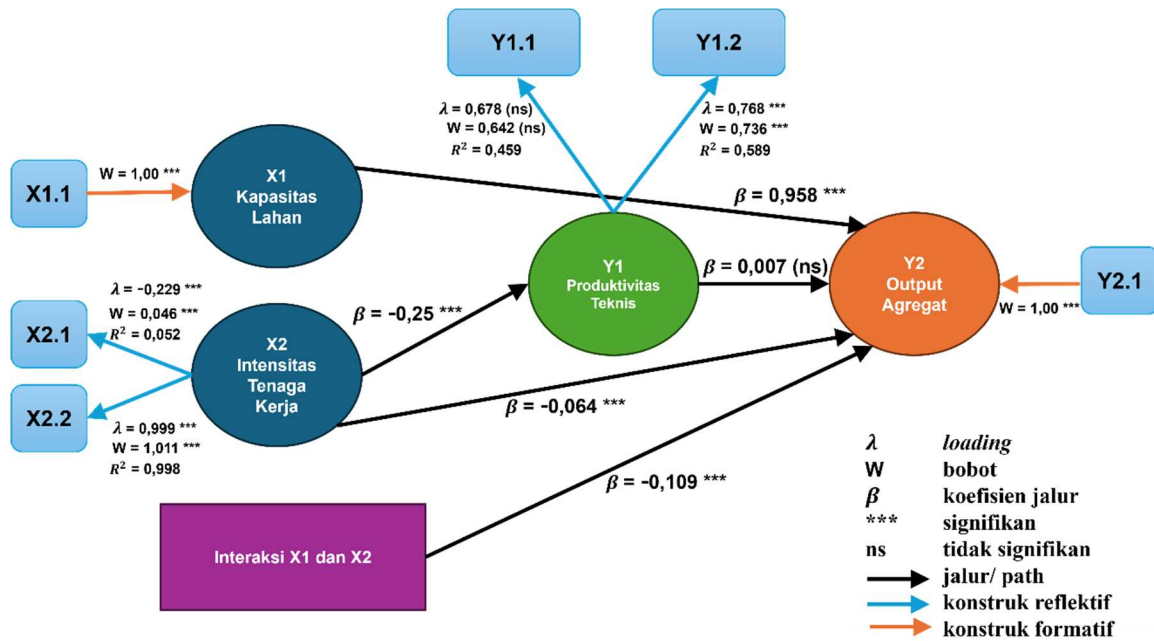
Y1.1

Y1.2

$\lambda$ = 0,678 (ns)
W = 0,642 (ns)
$R^2$ = 0,459

$\lambda$ = 0,768 ***
W = 0,736 ***
$R^2$ = 0,589

X1.1

W = 1,00 ***

X1
Kapasitas
Lahan

$\beta$ = 0,958 ***

Y1
Produktivitas
Teknis

$\beta$ = 0,007 (ns)

Y2
Output
Agregat

Y2.1

W = 1,00 ***

$\lambda$ = -0,229 ***
W = 0,046 ***
$R^2$ = 0,052

X2.1

$\beta$ = -0,25 ***

X2
Intensitas
Tenaga
Kerja

X2.2

$\lambda$ = 0,999 ***
W = 1,011 ***
$R^2$ = 0,998

$\beta$ = -0,064 ***

$\beta$ = -0,109 ***

Interaksi X1 dan X2

$\lambda$ loading
W bobot
$\beta$ koefisien jalur
*** signifikan
ns tidak signifikan
jalur/ path
konstruk reflektif
konstruk formatif